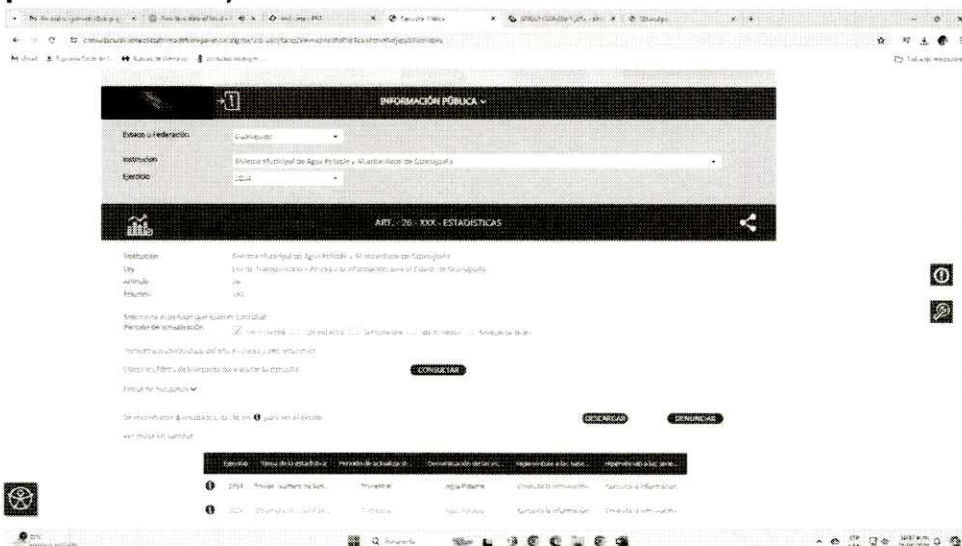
INFORMACIÓN PÚBLICA ⌄

Estado o Federación: Guanajuato

Institución: Sistema Municipal de Agua Potable y Alcantarillado de Guanajuato

Ejercicio: 2024

ART. - 26 - XXX - ESTADISTICAS

Institución: Sistema Municipal de Agua Potable y Alcantarillado de Guanajuato
Ley: Ley de Transparencia y Acceso a la Información para el Estado de Guanajuato
Artículo: 26
Fracción: XXX

Selecciona el periodo que quieres consultar
Periodo de actualización: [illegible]

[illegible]

CONSULTAR

Filtros por campos ⌄

Se encontraron 4 resultados, da clic en ❶ para ver el detalle

DESCARGAR

DENUNCIAR

| Ejercicio | Temas de la estadística | Periodo de actualiza... | Denominación de las es... | Hipervínculo a las base... | Hipervínculo a las serie... |
|---|---|---|---|---|---|
| 2024 | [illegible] | Trimestral | Agua Potable | Consulta la información | Consulta la información |
| 2024 | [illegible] | Trimestral | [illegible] | Consulta la información | Consulta la información |